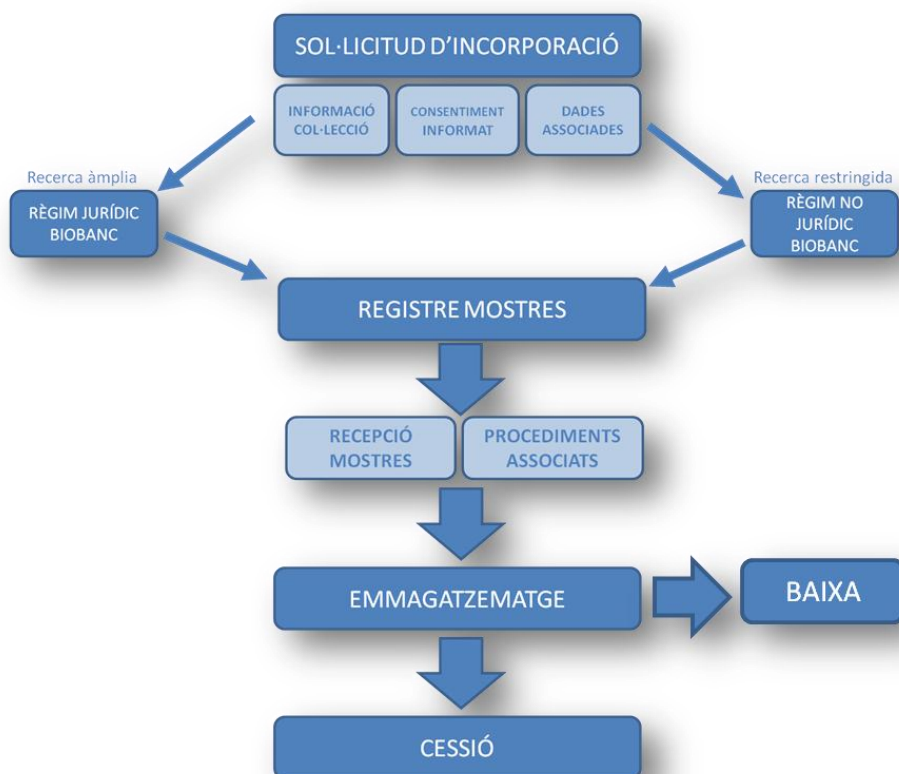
SOL·LICITUD D'INCORPORACIÓ

INFORMACIÓ COL·LECCIÓ

CONSENTIMENT INFORMAT

DADES ASSOCIADES

Recerca àmplia

RÈGIM JURÍDIC BIOBANC

Recerca restringida

RÈGIM NO JURÍDIC BIOBANC

REGISTRE MOSTRES

RECEPCIÓ MOSTRES

PROCEDIMENTS ASSOCIATS

EMMAGATZEMATGE

BAIXA

CESSIÓ